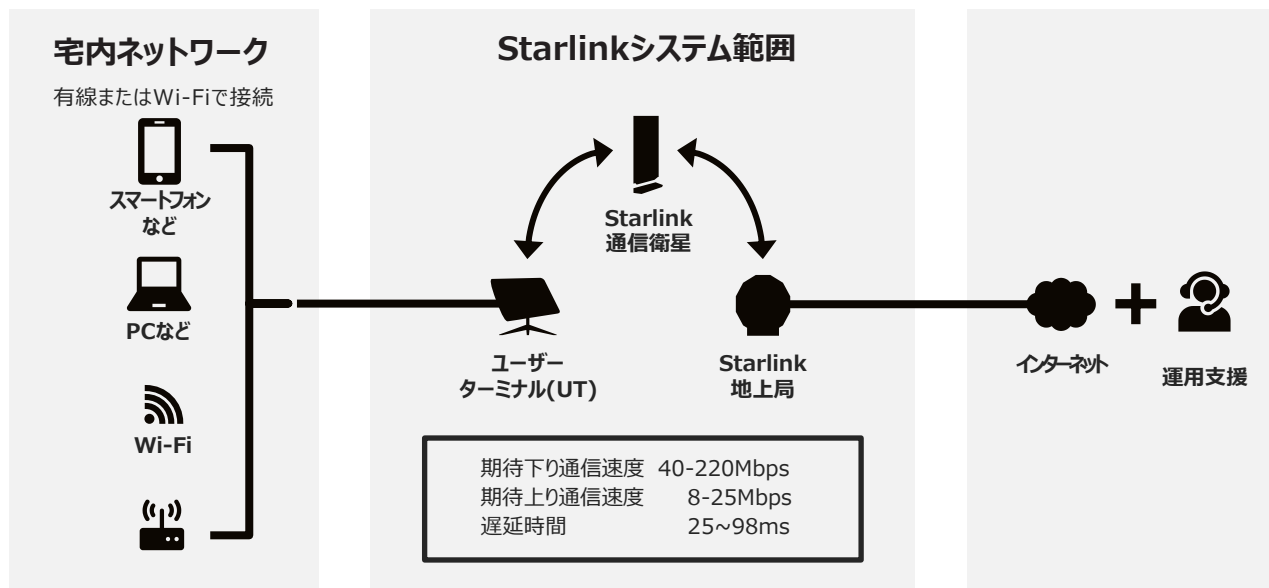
宅内ネットワーク

有線またはWi-Fiで接続

スマートフォンなど

PCなど

Wi-Fi

Starlinkシステム範囲

Starlink
通信衛星

ユーザーターミナル(UT)

Starlink
地上局

| 期待下り通信速度 | 40-220Mbps |
|---|---|
| 期待上り通信速度 | 8-25Mbps |
| 遅延時間 | 25~98ms |

インターネット

運用支援